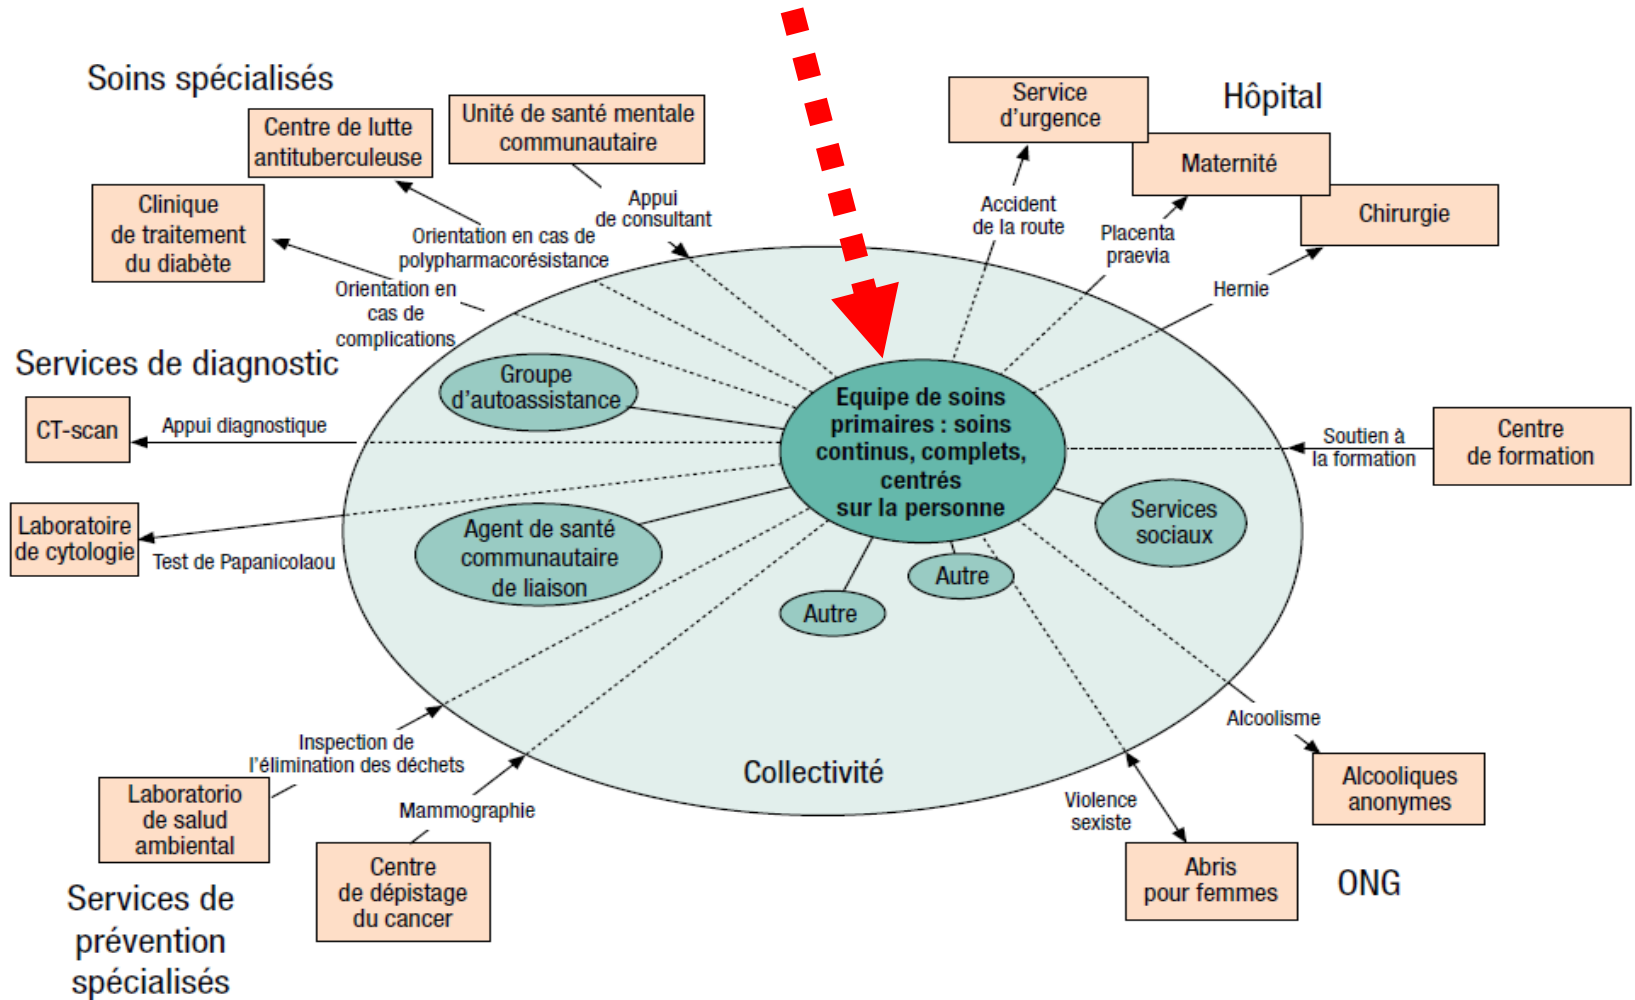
Soins spécialisés

Centre de lutte antituberculeuse

Unité de santé mentale communautaire

Clinique de traitement du diabète

Appui de consultant

Orientation en cas de polypharmacorésistance

Orientation en cas de complications

Service d'urgence

Hôpital

Maternité

Chirurgie

Accident de la route

Placenta praevia

Hernie

Services de diagnostic

CT-scan

Appui diagnostique

Groupe d'autoassistance

Equipe de soins primaires : soins continus, complets, centrés sur la personne

Soutien à la formation

Centre de formation

Laboratoire de cytologie

Test de Papanicolaou

Agent de santé communautaire de liaison

Services sociaux

Autre

Autre

Inspection de l'élimination des déchets

Alcoolisme

Laboratorio de salud ambiental

Mammographie

Collectivité

Violence sexiste

Alcooliques anonymes

Centre de dépistage du cancer

Abris pour femmes

ONG

Services de prévention spécialisés